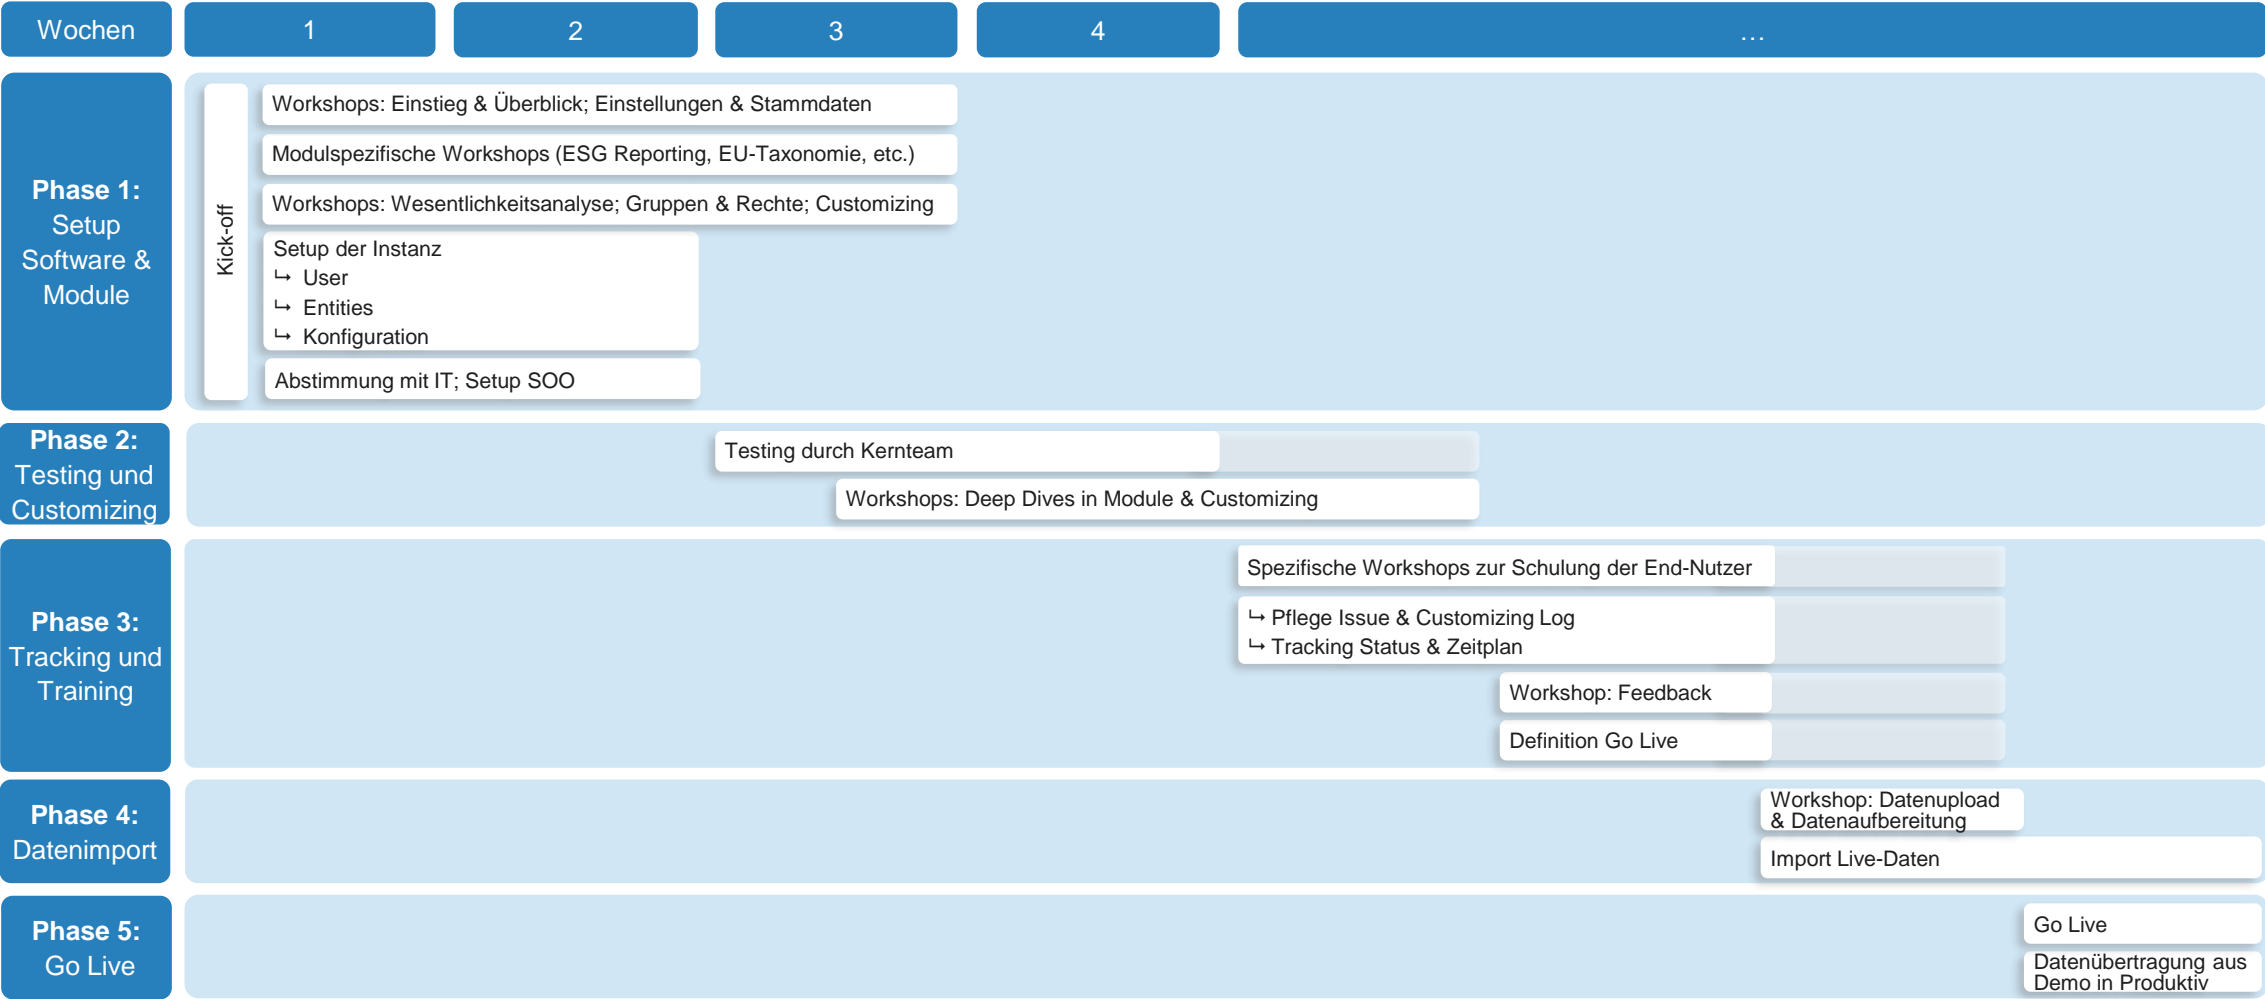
| Wochen | 1 | 2 | 3 | 4 | … |
|---|---|---|---|---|---|

**Phase 1:** Setup Software & Module

Kick-off

Workshops: Einstieg & Überblick; Einstellungen & Stammdaten

Modulspezifische Workshops (ESG Reporting, EU-Taxonomie, etc.)

Workshops: Wesentlichkeitsanalyse; Gruppen & Rechte; Customizing

Setup der Instanz
↳ User
↳ Entities
↳ Konfiguration

Abstimmung mit IT; Setup SOO

**Phase 2:** Testing und Customizing

Testing durch Kernteam

Workshops: Deep Dives in Module & Customizing

**Phase 3:** Tracking und Training

Spezifische Workshops zur Schulung der End-Nutzer

↳ Pflege Issue & Customizing Log
↳ Tracking Status & Zeitplan

Workshop: Feedback

Definition Go Live

**Phase 4:** Datenimport

Workshop: Datenupload & Datenaufbereitung

Import Live-Daten

**Phase 5:** Go Live

Go Live

Datenübertragung aus Demo in Produktiv